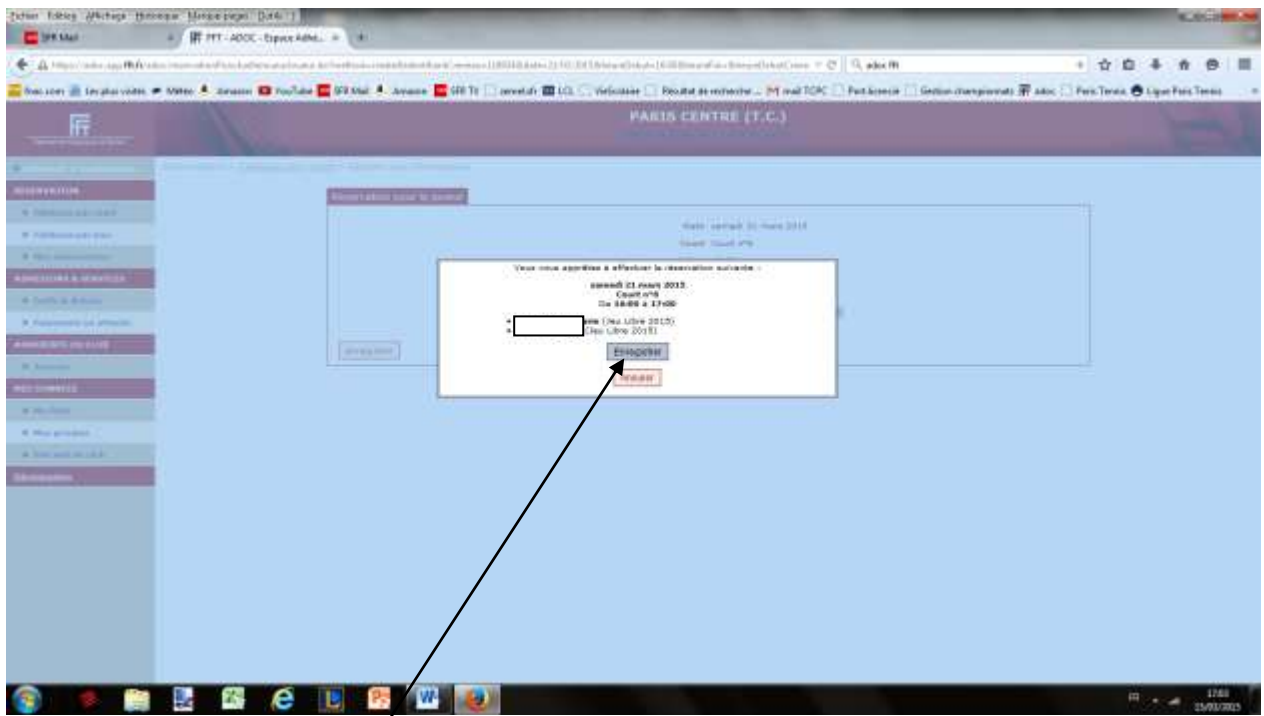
Fichier Edition Affichage Historique Marque-pages Outils ?

SFR Mail

FFT - ADOC - Espace Adhé...

adoc fft

PARIS CENTRE (T.C.)

RÉSERVATION

PRESTATIONS & SERVICES

ANIMATIONS DU CLUB

MES COMPTES

Déconnexion

Réservation pour la journée

Date: samedi 21 mars 2015
Court: Court n°6

Vous vous apprêtez à effectuer la réservation suivante :

samedi 21 mars 2015
Court n°6
De 16:00 à 17:00

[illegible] (Jeu Libre 2015)
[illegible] (Jeu Libre 2015)

Enregistrer

Annuler

Enregistrer

17:03
15/03/2015